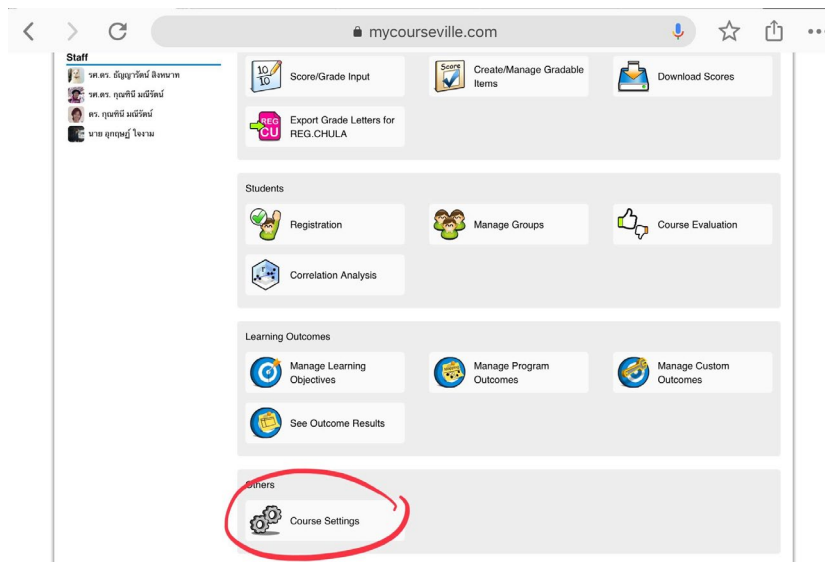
mycourseville.com

Staff
รศ.ดร. ธัญญารัตน์ สิงหนาท
รศ.ดร. กุณฑินี มณีรัตน์
ดร. กุณฑินี มณีรัตน์
นาย ยุทธภูมิ ใจงาม

$\frac{10}{10}$ Score/Grade Input
Score Create/Manage Gradable Items
Download Scores
REG CU Export Grade Letters for REG.CHULA

Students
Registration
Manage Groups
Course Evaluation
Correlation Analysis

Learning Outcomes
Manage Learning Objectives
Manage Program Outcomes
Manage Custom Outcomes
See Outcome Results

Others
Course Settings